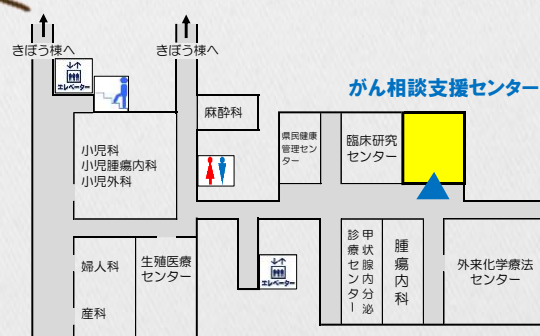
きぼう棟へ

きぼう棟へ

エレベーター

がん相談支援センター

麻酔科

県民健康管理センター

臨床研究センター

小児科
小児腫瘍内科
小児外科

婦人科

産科

生殖医療センター

エレベーター

診療センター

甲状腺内分泌

腫瘍内科

外来化学療法センター